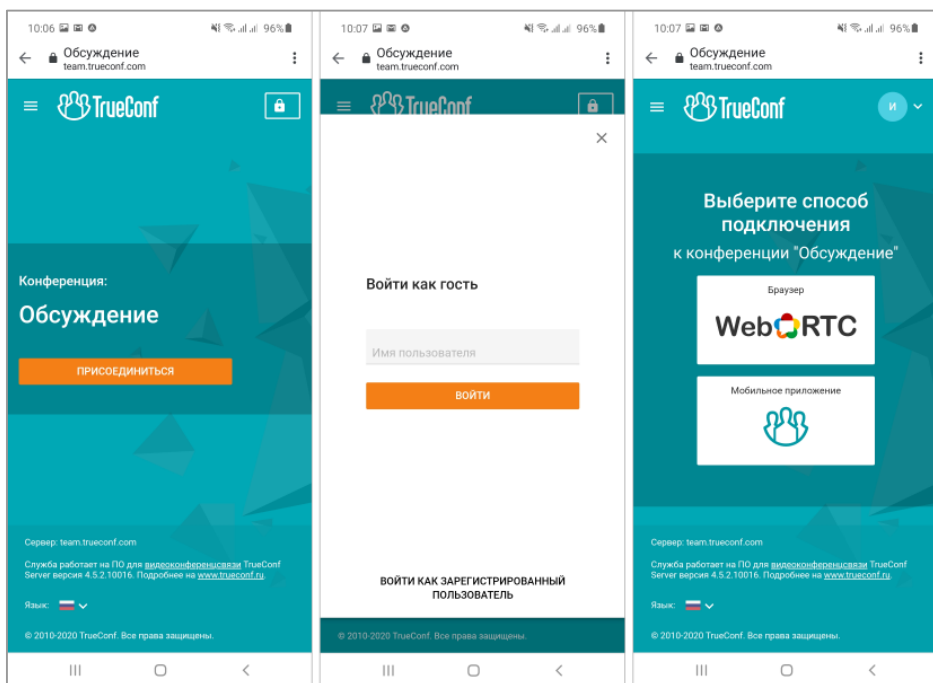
10:06 96%

Обсуждение
team.trueconf.com

TrueConf

Конференция:

Обсуждение

ПРИСОЕДИНИТЬСЯ

Сервер: team.trueconf.com

Служба работает на ПО для видеоконференцсвязи TrueConf Server версия 4.5.2.10016. Подробнее на www.trueconf.ru.

Язык:

© 2010-2020 TrueConf. Все права защищены.

10:07 96%

Обсуждение
team.trueconf.com

TrueConf

×

Войти как гость

Имя пользователя

ВОЙТИ

ВОЙТИ КАК ЗАРЕГИСТРИРОВАННЫЙ ПОЛЬЗОВАТЕЛЬ

© 2010-2020 TrueConf. Все права защищены.

10:07 96%

Обсуждение
team.trueconf.com

TrueConf

И

Выберите способ подключения

к конференции "Обсуждение"

Браузер

WebRTC

Мобильное приложение

Сервер: team.trueconf.com

Служба работает на ПО для видеоконференцсвязи TrueConf Server версия 4.5.2.10016. Подробнее на www.trueconf.ru.

Язык:

© 2010-2020 TrueConf. Все права защищены.